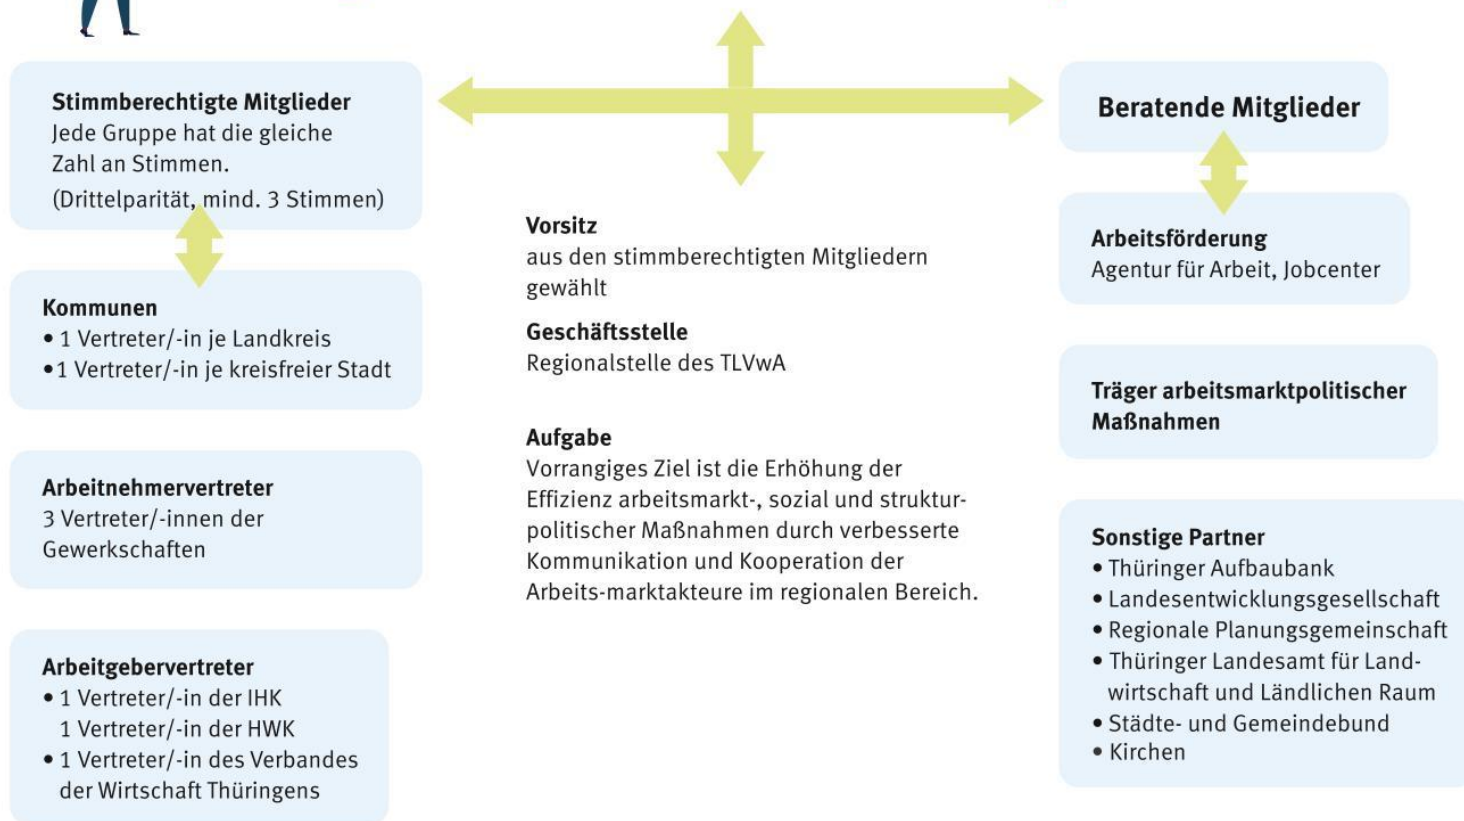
Stimmberechtigte Mitglieder
Jede Gruppe hat die gleiche Zahl an Stimmen.
(Drittelparität, mind. 3 Stimmen)

Kommunen
• 1 Vertreter/-in je Landkreis
• 1 Vertreter/-in je kreisfreier Stadt

Arbeitnehmervertreter
3 Vertreter/-innen der Gewerkschaften

Arbeitgebervertreter
• 1 Vertreter/-in der IHK
1 Vertreter/-in der HWK
• 1 Vertreter/-in des Verbandes der Wirtschaft Thüringens

Vorsitz
aus den stimmberechtigten Mitgliedern gewählt

Geschäftsstelle
Regionalstelle des TLVwA

Aufgabe
Vorrangiges Ziel ist die Erhöhung der Effizienz arbeitsmarkt-, sozial und strukturpolitischer Maßnahmen durch verbesserte Kommunikation und Kooperation der Arbeits-marktakteure im regionalen Bereich.

Beratende Mitglieder

Arbeitsförderung
Agentur für Arbeit, Jobcenter

Träger arbeitsmarktpolitischer Maßnahmen

Sonstige Partner
• Thüringer Aufbaubank
• Landesentwicklungsgesellschaft
• Regionale Planungsgemeinschaft
• Thüringer Landesamt für Landwirtschaft und Ländlichen Raum
• Städte- und Gemeindebund
• Kirchen